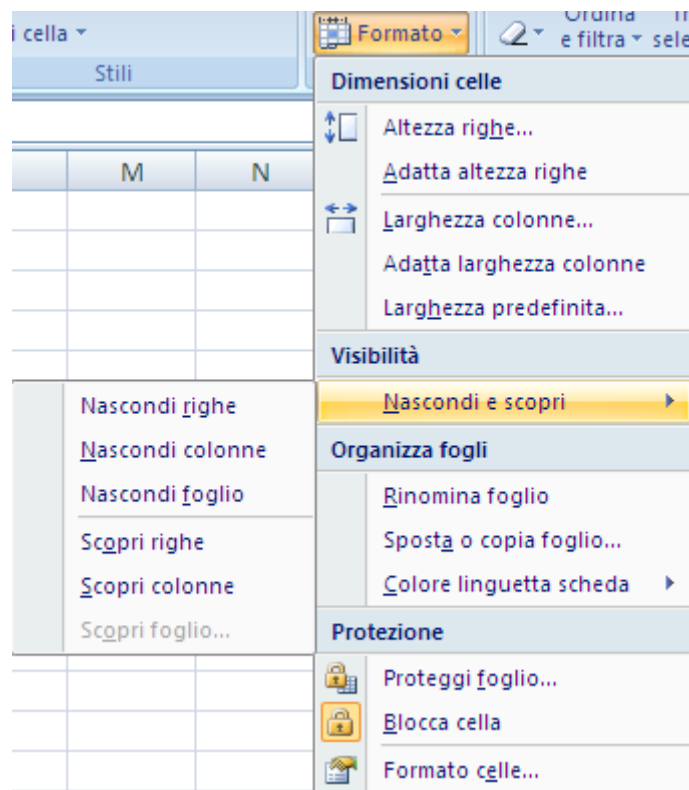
i cella ▾
Stili
Formato ▾
Ordina e filtra ▾
Tr sele

M
N

Dimensioni celle
Altezza righe...
Adatta altezza righe
Larghezza colonne...
Adatta larghezza colonne
Larghezza predefinita...
Visibilità
Nascondi e scopri
Organizza fogli
Rinomina foglio
Sposta o copia foglio...
Colore linguetta scheda
Protezione
Proteggi foglio...
Blocca cella
Formato celle...

Nascondi righe
Nascondi colonne
Nascondi foglio
Scopri righe
Scopri colonne
Scopri foglio...